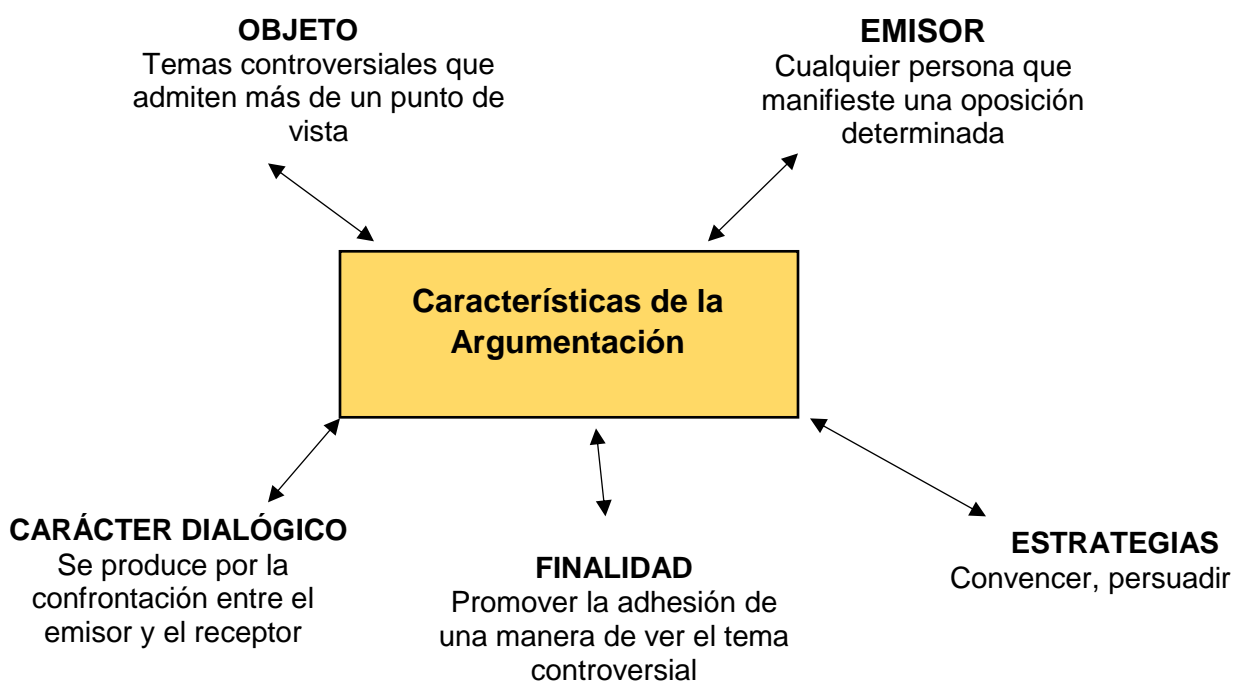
OBJETO
Temas controversiales que admiten más de un punto de vista

EMISOR
Cualquier persona que manifieste una oposición determinada

Características de la Argumentación

CARÁCTER DIALÓGICO
Se produce por la confrontación entre el emisor y el receptor

FINALIDAD
Promover la adhesión de una manera de ver el tema controversial

ESTRATEGIAS
Convencer, persuadir